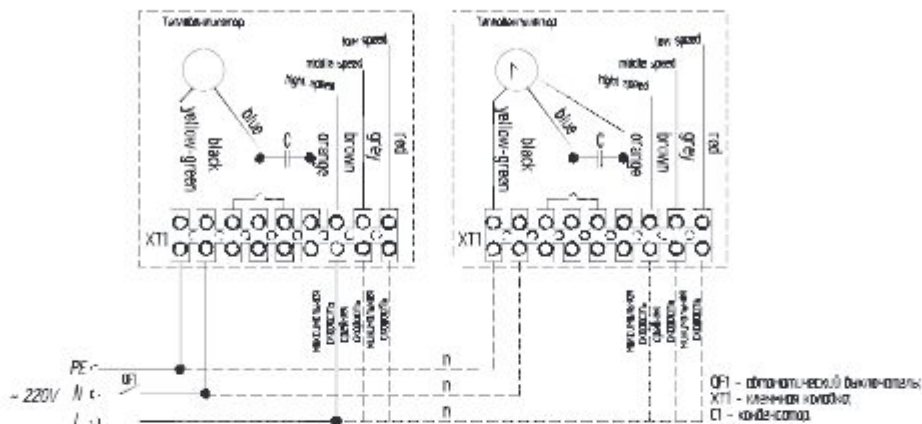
Тепловентилятор

low speed
middle speed
high speed
yellow-green
black
blue
C
orange
brown
grey
red

XT1

Тепловентилятор

low speed
middle speed
high speed
yellow-green
black
blue
C
orange
brown
grey
red

XT1

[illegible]
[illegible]
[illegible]
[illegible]

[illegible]
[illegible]
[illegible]
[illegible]

PE
~220V N
QF1
L

n
n
n

QF1 - автоматический выключатель;
XT1 - клеммная колодка;
C1 - конденсатор.